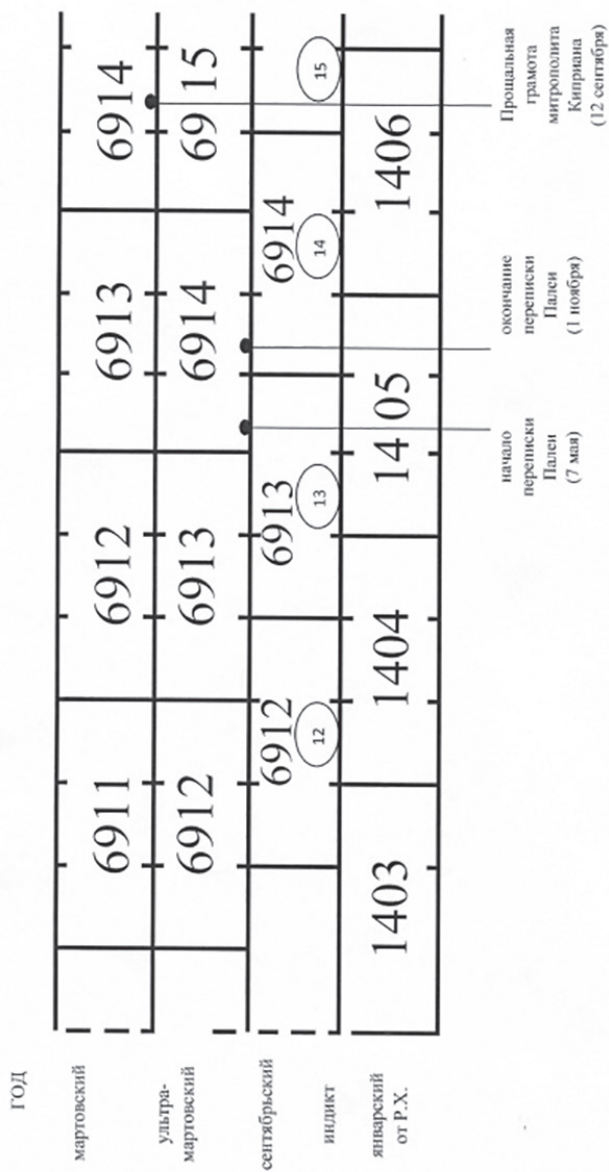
ГОД

мартовский

ультрамартовский

сентябрьский

индикт

январский от Р.Х.

6911 6912 6913 6914

6912 6913 6914 6915

6912 6913 6914

12 13 14 15

1403 1404 1405 1406

начало переписки Палеи (7 мая)

окончание переписки Палеи (1 ноября)

Прощальная грамота митрополита Киприана (12 сентября)